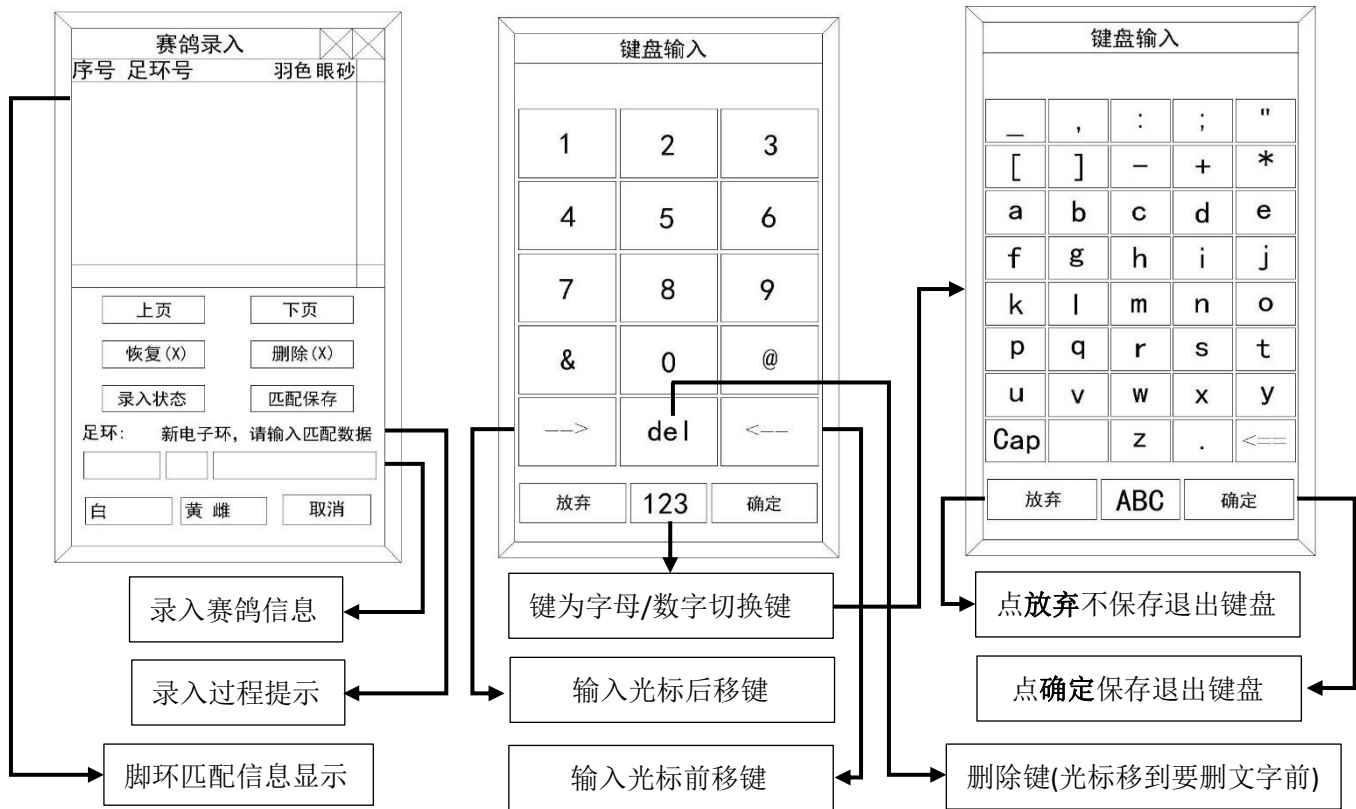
赛鸽录入

序号 足环号 羽色 眼砂

上页 下页

恢复(X) 删除(X)

录入状态 匹配保存

足环: 新电子环，请输入匹配数据

白 黄 雌 取消

键盘输入

| 1 | 2 | 3 |
|---|---|---|
| 4 | 5 | 6 |
| 7 | 8 | 9 |
| & | 0 | @ |
| --> | del | <-- |

放弃 123 确定

键盘输入

| _ | , | : | ; | " |
|---|---|---|---|---|
| [ | ] | − | + | * |
| a | b | c | d | e |
| f | g | h | i | j |
| k | l | m | n | o |
| p | q | r | s | t |
| u | v | w | x | y |
| Cap | | z | . | <== |

放弃 ABC 确定

录入赛鸽信息

录入过程提示

脚环匹配信息显示

键为字母/数字切换键

输入光标后移键

输入光标前移键

点放弃不保存退出键盘

点确定保存退出键盘

删除键(光标移到要删文字前)